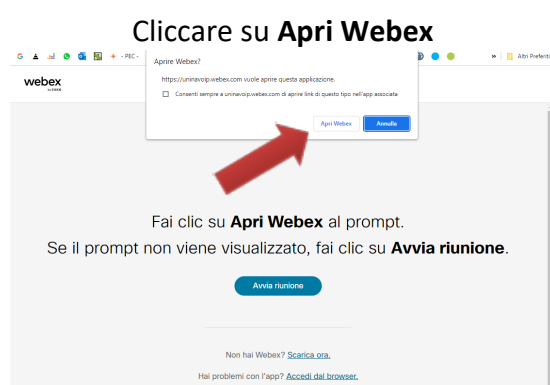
Cliccare su **Apri Webex**

- PEC -

» Altri Preferiti

webex by CISCO

Aprire Webex?

https://uninavoip.webex.com vuole aprire questa applicazione.

Consenti sempre a uninavoip.webex.com di aprire link di questo tipo nell'app associata

Apri Webex

Annulla

Fai clic su **Apri Webex** al prompt.

Se il prompt non viene visualizzato, fai clic su **Avvia riunione**.

Avvia riunione

Non hai Webex? Scarica ora.

Hai problemi con l'app? Accedi dal browser.